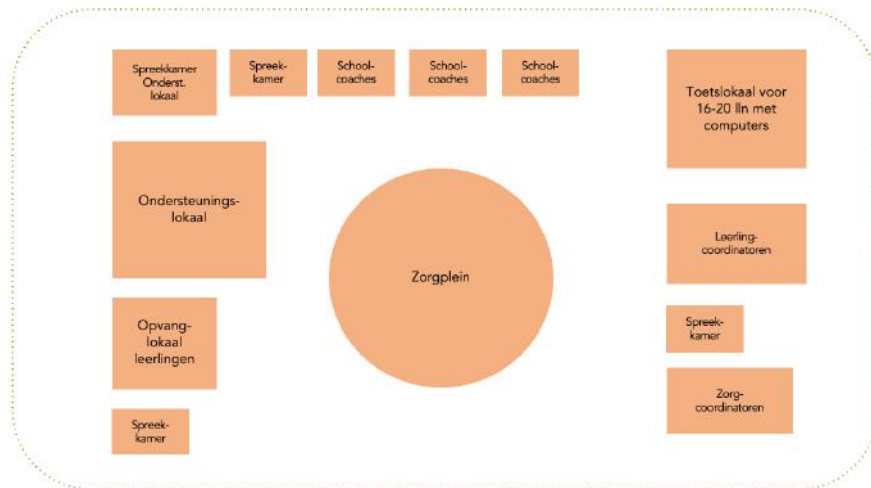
Spreekkamer Onderst. lokaal

Spreekkamer

Schoolcoaches

Schoolcoaches

Schoolcoaches

Toetslokaal voor 16-20 lln met computers

Ondersteuningslokaal

Zorgplein

Leerlingcoordinatoren

Opvanglokaal leerlingen

Spreekkamer

Zorgcoordinatoren

Spreekkamer